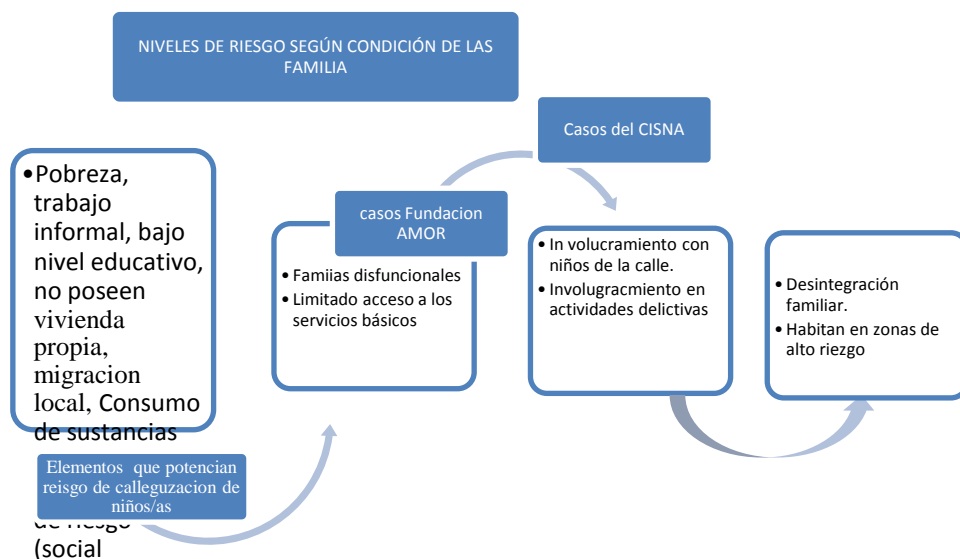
NIVELES DE RIESGO SEGÚN CONDICIÓN DE LAS FAMILIA

Casos del CISNA

•Pobreza, trabajo informal, bajo nivel educativo, no poseen vivienda propia, migracion local, Consumo de sustancias

Elementos que potencian reisgo de calleguzacion de niños/as

de riesgo (social

casos Fundacion AMOR

• Famiias disfuncionales
• Limitado acceso a los servicios básicos

• In volucramiento con niños de la calle.
• Involugracmiento en actividades delictivas

• Desintegración familiar.
• Habitan en zonas de alto riezgo